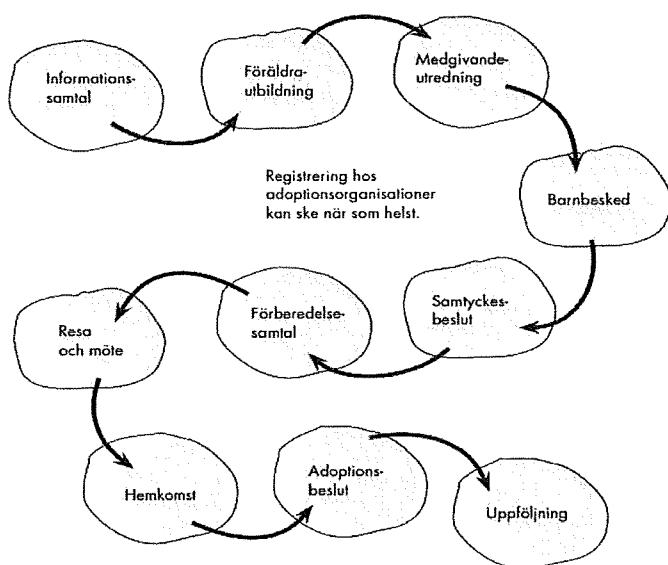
Informationssamtal

Föräldrautbildning

Medgivandeutredning

Registrering hos adoptionsorganisationer kan ske när som helst.

Barnbesked

Samtyckesbeslut

Förberedelsesamtal

Resa och möte

Hemkomst

Adoptionsbeslut

Uppföljning